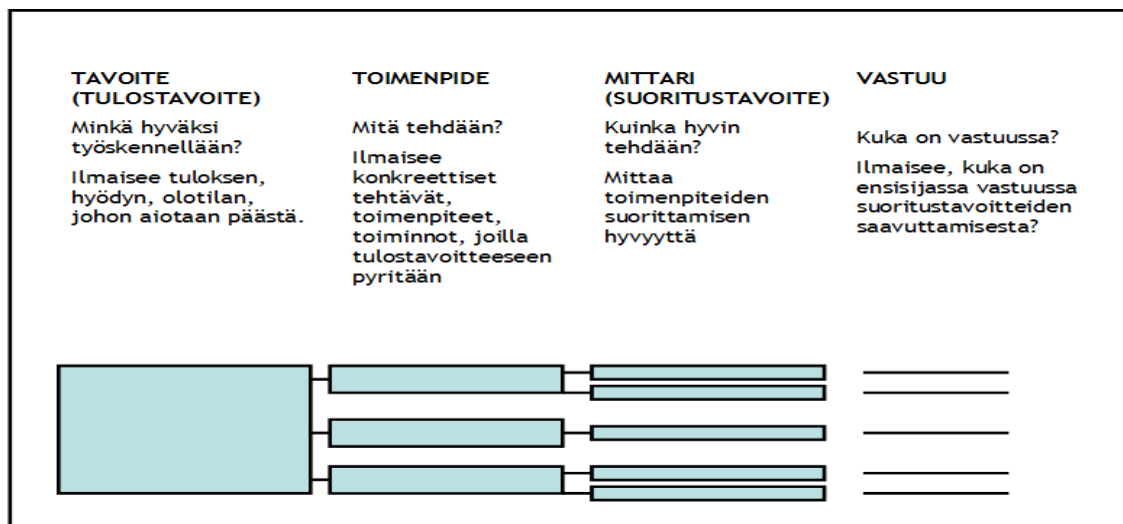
TAVOITE (TULOSTAVOITE)

Minkä hyväksi työskennellään?

Ilmaisee tuloksen, hyödyn, olotilan, johon aiotaan päästä.

TOIMENPIDE

Mitä tehdään?

Ilmaisee konkreettiset tehtävät, toimenpiteet, toiminnot, joilla tulostavoitteeseen pyritään

MITTARI (SUORITUSTAVOITE)

Kuinka hyvin tehdään?

Mittaa toimenpiteiden suorittamisen hyvyyttä

VASTUU

Kuka on vastuussa?

Ilmaisee, kuka on ensisijassa vastuussa suoritustavoitteiden saavuttamisesta?